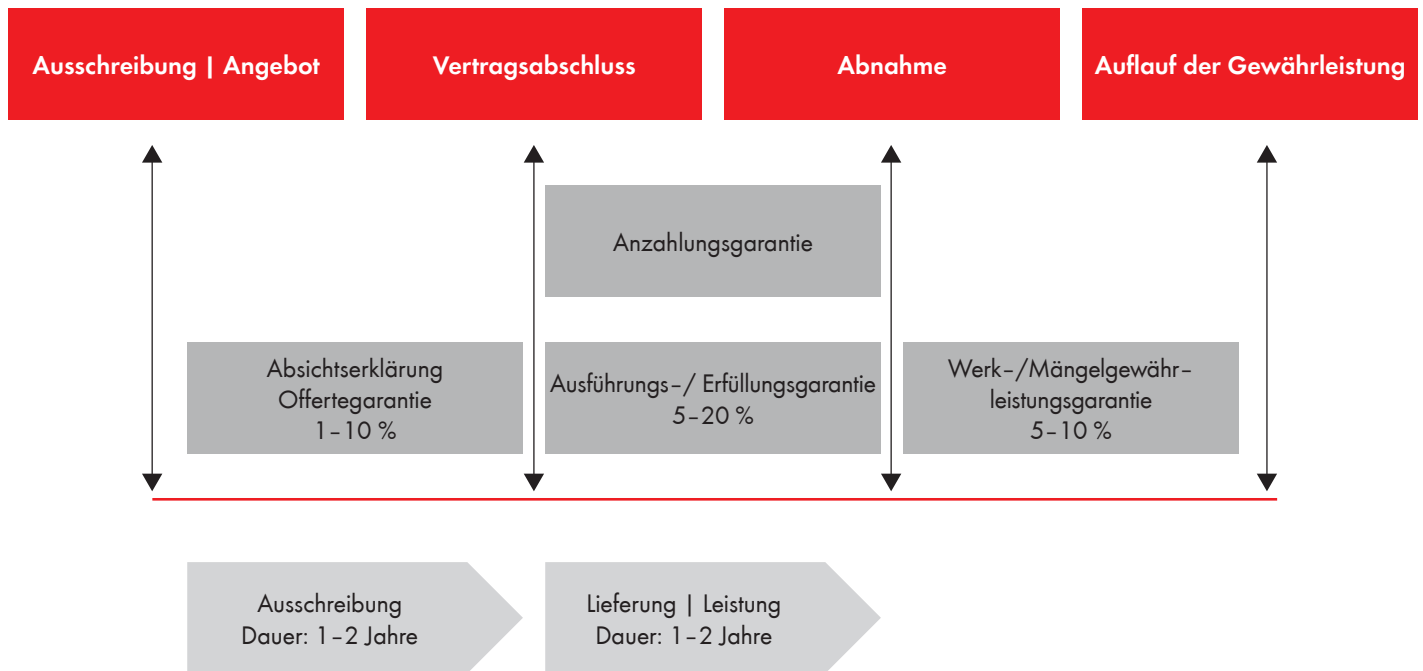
Ausschreibung | Angebot

Vertragsabschluss

Abnahme

Auflauf der Gewährleistung

Anzahlungsgarantie

Absichtserklärung
Offertegarantie
1–10 %

Ausführungs-/ Erfüllungsgarantie
5–20 %

Werk-/Mängelgewährleistungsgarantie
5–10 %

Ausschreibung
Dauer: 1–2 Jahre

Lieferung | Leistung
Dauer: 1–2 Jahre